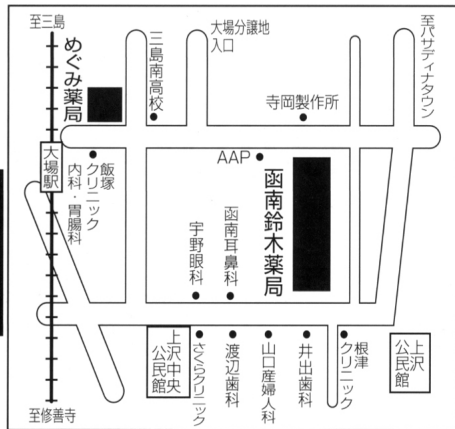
至三島

めぐみ薬局

三島南高校

大場分譲地入口

至パサディナタウン

寺岡製作所

大場駅

飯塚内科・胃腸科クリニック

AAP

函南鈴木薬局

宇野眼科

函南耳鼻科

上沢中央公民館

さくらクリニック

渡辺歯科

山口産婦人科

井出歯科

根津クリニック

上沢公民館

至修善寺